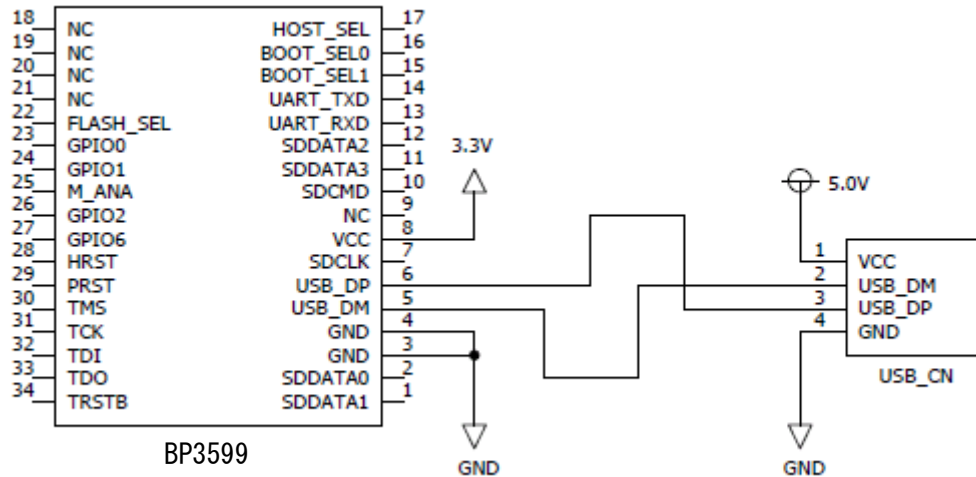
18 NC
19 NC
20 NC
21 NC
22 FLASH_SEL
23 GPIO0
24 GPIO1
25 M_ANA
26 GPIO2
27 GPIO6
28 HRST
29 PRST
30 TMS
31 TCK
32 TDI
33 TDO
34 TRSTB

HOST_SEL 17
BOOT_SEL0 16
BOOT_SEL1 15
UART_TXD 14
UART_RXD 13
SDDATA2 12
SDDATA3 11
SDCMD 10
NC 9
VCC 8
SDCLK 7
USB_DP 6
USB_DM 5
GND 4
GND 3
SDDATA0 2
SDDATA1 1

BP3599

3.3V

5.0V

1 VCC
2 USB_DM
3 USB_DP
4 GND

USB_CN

GND

GND